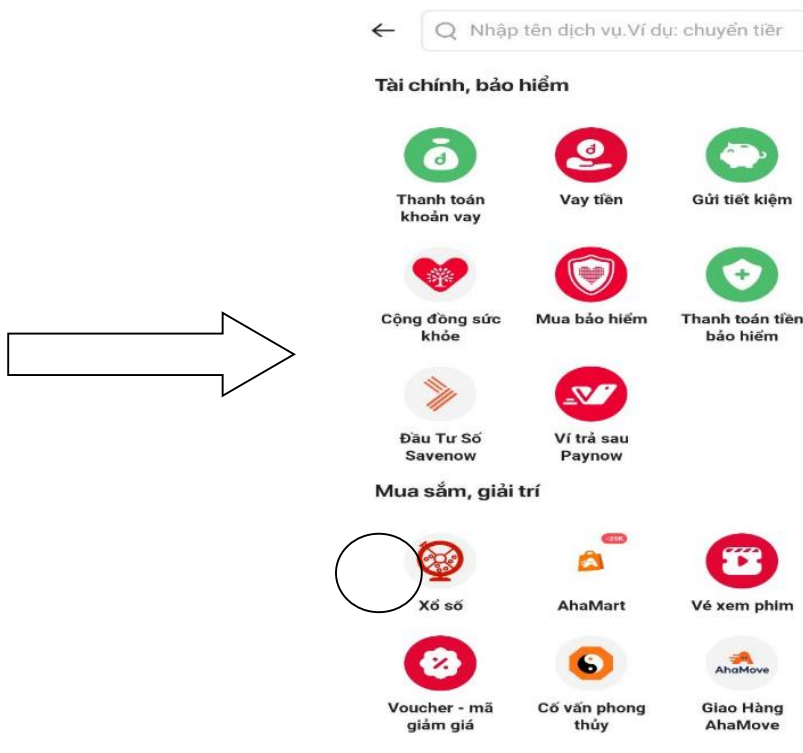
←
Nhập tên dịch vụ.Ví dụ: chuyển tiề

Tài chính, bảo hiểm

Thanh toán khoản vay
Vay tiền
Gửi tiết kiệm
Cộng đồng sức khỏe
Mua bảo hiểm
Thanh toán tiền bảo hiểm
Đầu Tư Số Savenow
Ví trả sau Paynow

Mua sắm, giải trí

Xổ số
-35K
AhaMart
Vé xem phim
Voucher - mã giảm giá
Cố vấn phong thủy
AhaMove
Giao Hàng AhaMove